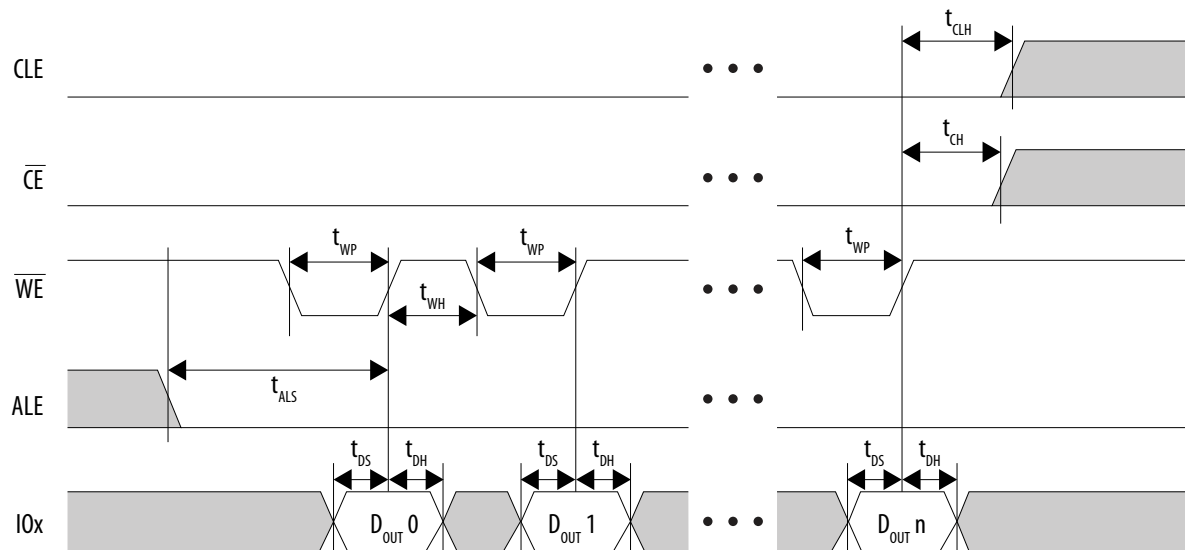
$t_{CLH}$

CLE

$t_{CH}$

$\overline{CE}$

$t_{WP}$ $t_{WP}$ $t_{WP}$

$\overline{WE}$

$t_{WH}$

ALE

$t_{ALS}$

$t_{DS}$ $t_{DH}$ $t_{DS}$ $t_{DH}$ $t_{DS}$ $t_{DH}$

IOx

$D_{OUT}$ 0 $D_{OUT}$ 1 $D_{OUT}$ n